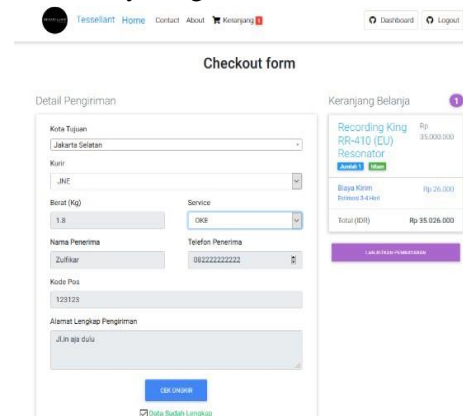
Tessellart Home Contact About Keranjang 1

Dashboard Logout

Checkout form

Detail Pengiriman

Kota Tujuan
Jakarta Selatan

Kurir
JNE

Berat (Kg)
1.8

Service
OKE

Nama Penerima
Zulfikar

Telefon Penerima
082222222222

Kode Pos
123123

Alamat Lengkap Pengiriman
Jl.in aja dulu

CEK ONGKIR

Data Sudah Lengkap

Keranjang Belanja 1

Recording King RR-410 (EU) Resonator
Rp 35.000.000
Jumlah 1 Hitam

Biaya Kirim
Estimasi 3-4 Hari
Rp 26.000

Total (IDR)
Rp 35.026.000

LANJUTKAN PEMBAYARAN